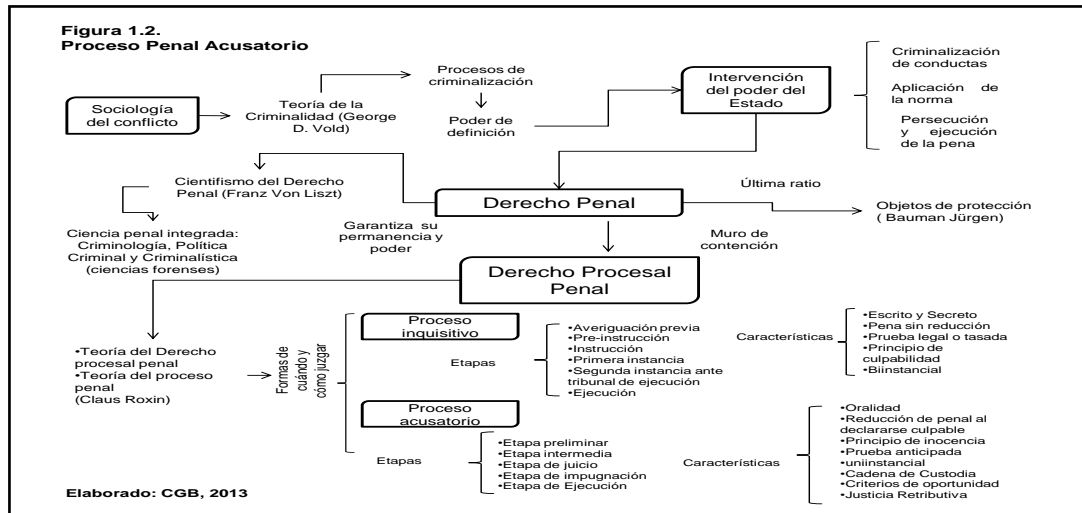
Figura 1.2.
Proceso Penal Acusatorio

Sociología del conflicto

Teoría de la Criminalidad (George D. Vold)

Procesos de criminalización

Poder de definición

Intervención del poder del Estado

Criminalización de conductas

Aplicación de la norma

Persecución y ejecución de la pena

Cientifismo del Derecho Penal (Franz Von Liszt)

Ciencia penal integrada: Criminología, Política Criminal y Criminalística (ciencias forenses)

Derecho Penal

Última ratio

Objetos de protección ( Bauman Jürgen)

Garantiza su permanencia y poder

Muro de contención

Derecho Procesal Penal

•Teoría del Derecho procesal penal
•Teoría del proceso penal (Claus Roxin)

Formas de cuándo y cómo juzgar

Proceso inquisitivo

Etapas

•Averiguación previa
•Pre-instrucción
•Instrucción
•Primera instancia
•Segunda instancia ante tribunal de ejecución
•Ejecución

Características

•Escrito y Secreto
•Pena sin reducción
•Prueba legal o tasada
•Principio de culpabilidad
•Biinstancial

Proceso acusatorio

Etapas

•Etapa preliminar
•Etapa intermedia
•Etapa de juicio
•Etapa de impugnación
•Etapa de Ejecución

Características

•Oralidad
•Reducción de penal al declararse culpable
•Principio de inocencia
•Prueba anticipada
•uniinstancial
•Cadena de Custodia
•Criterios de oportunidad
•Justicia Retributiva

Elaborado: CGB, 2013